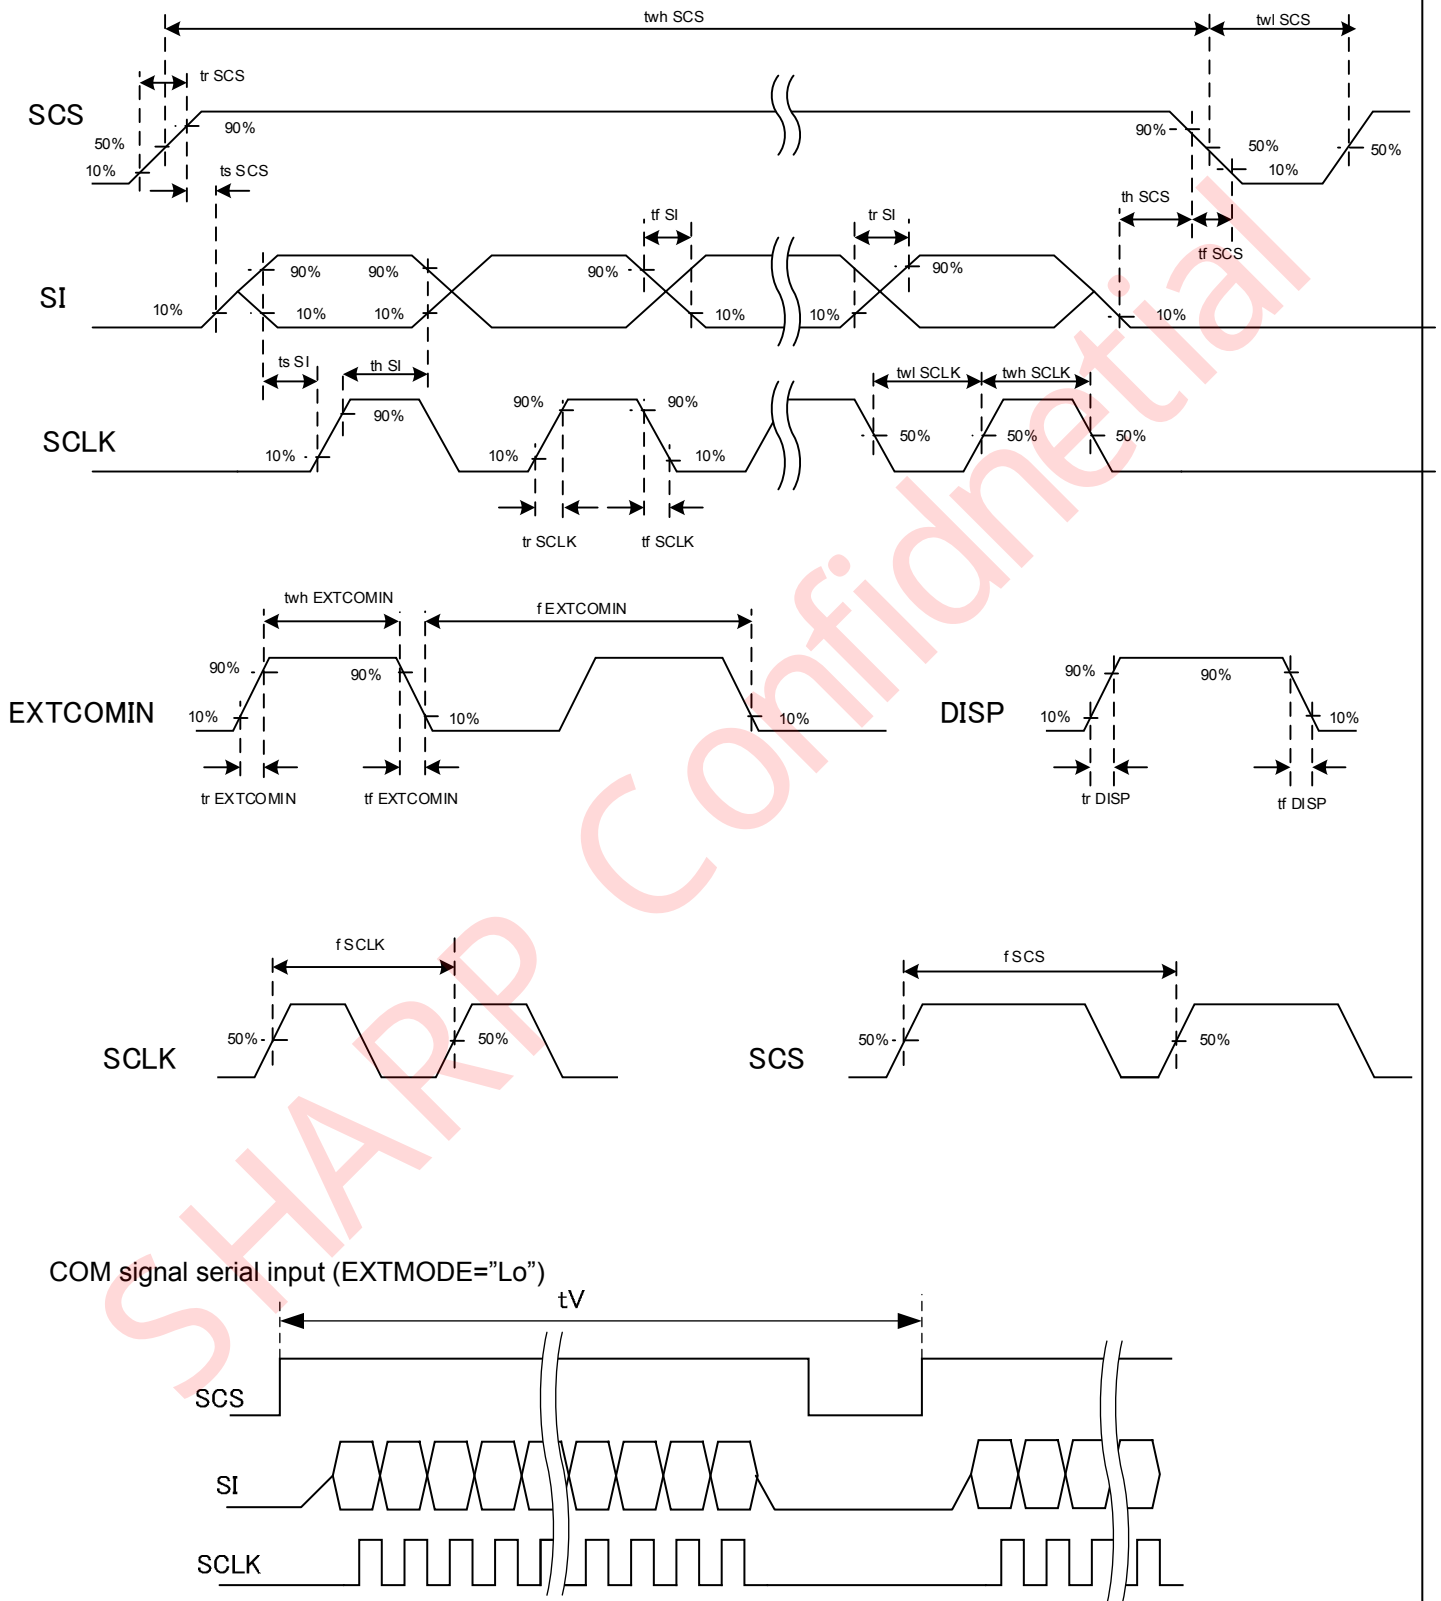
twh SCS
twl SCS
tr SCS
SCS
90%
50%
10%
ts SCS
90%
50%
10%
50%
th SCS
tf SI
tr SI
tf SCS
SI
10%
90%
90%
10%
10%
90%
10%
10%
90%
10%
ts SI
th SI
twl SCLK
twh SCLK
SCLK
90%
90%
90%
10%
10%
10%
50%
50%
50%
tr SCLK
tf SCLK
twh EXTCOMIN
f EXTCOMIN
EXTCOMIN
90%
10%
90%
10%
10%
tr EXTCOMIN
tf EXTCOMIN
DISP
90%
10%
90%
10%
tr DISP
tf DISP
f SCLK
SCLK
50%
50%
f SCS
SCS
50%
50%
SHARP Confidnetial
COM signal serial input (EXTMODE=”Lo”)
tV
SCS
SI
SCLK